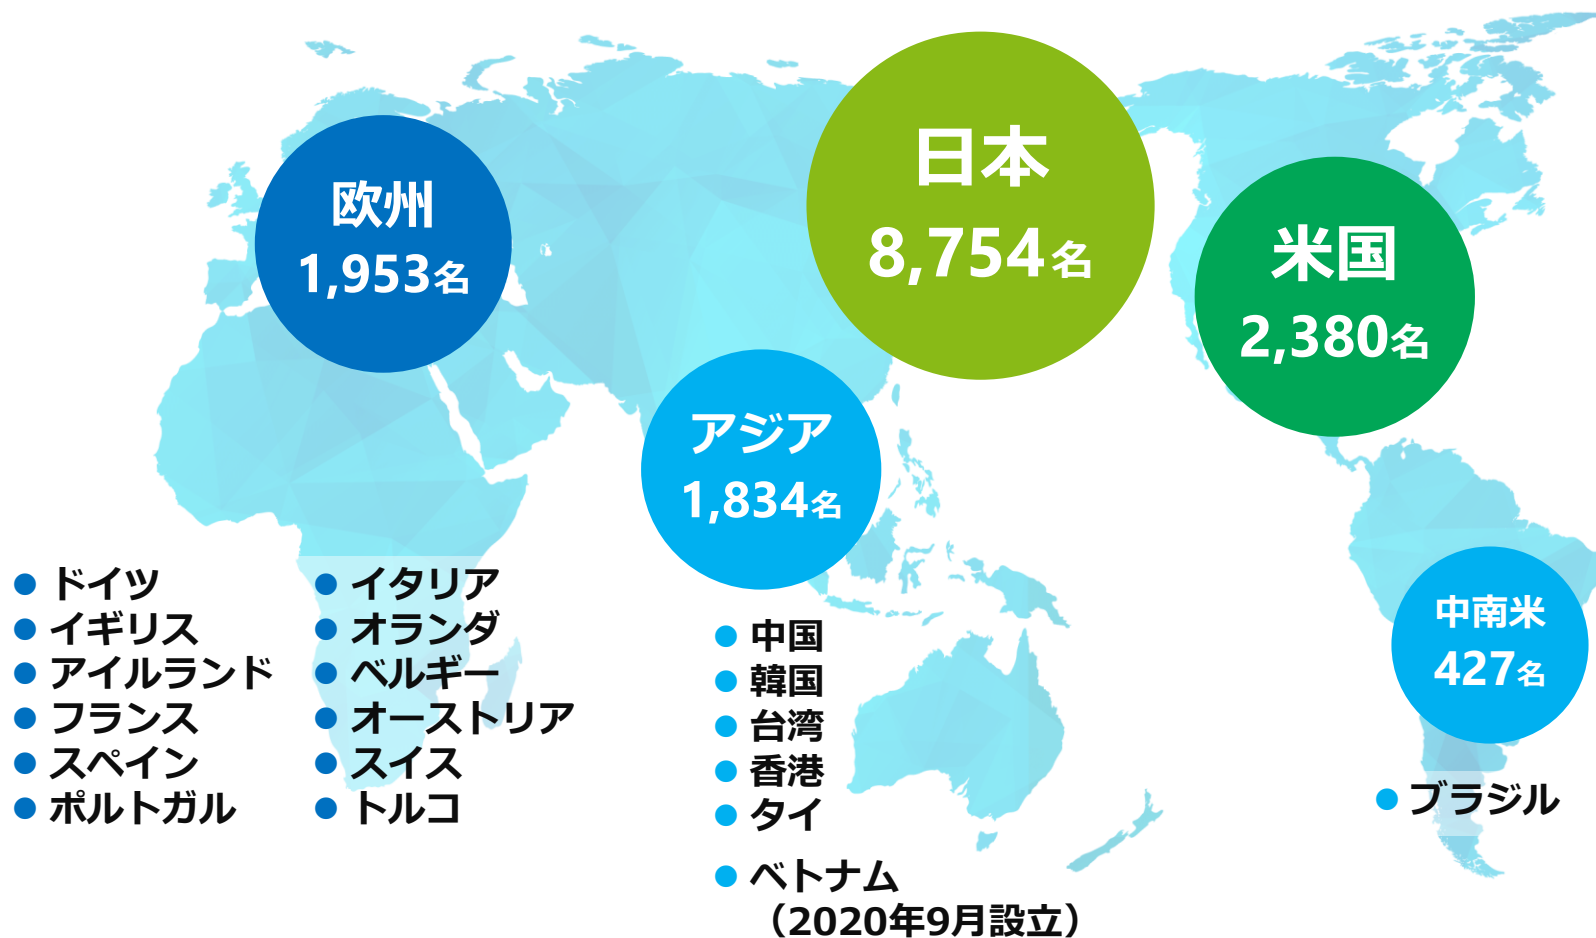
欧州
1,953名

日本
8,754名

米国
2,380名

アジア
1,834名

中南米
427名

● ドイツ
● イギリス
● アイルランド
● フランス
● スペイン
● ポルトガル

● イタリア
● オランダ
● ベルギー
● オーストリア
● スイス
● トルコ

● 中国
● 韓国
● 台湾
● 香港
● タイ
● ベトナム
（2020年9月設立）

● ブラジル